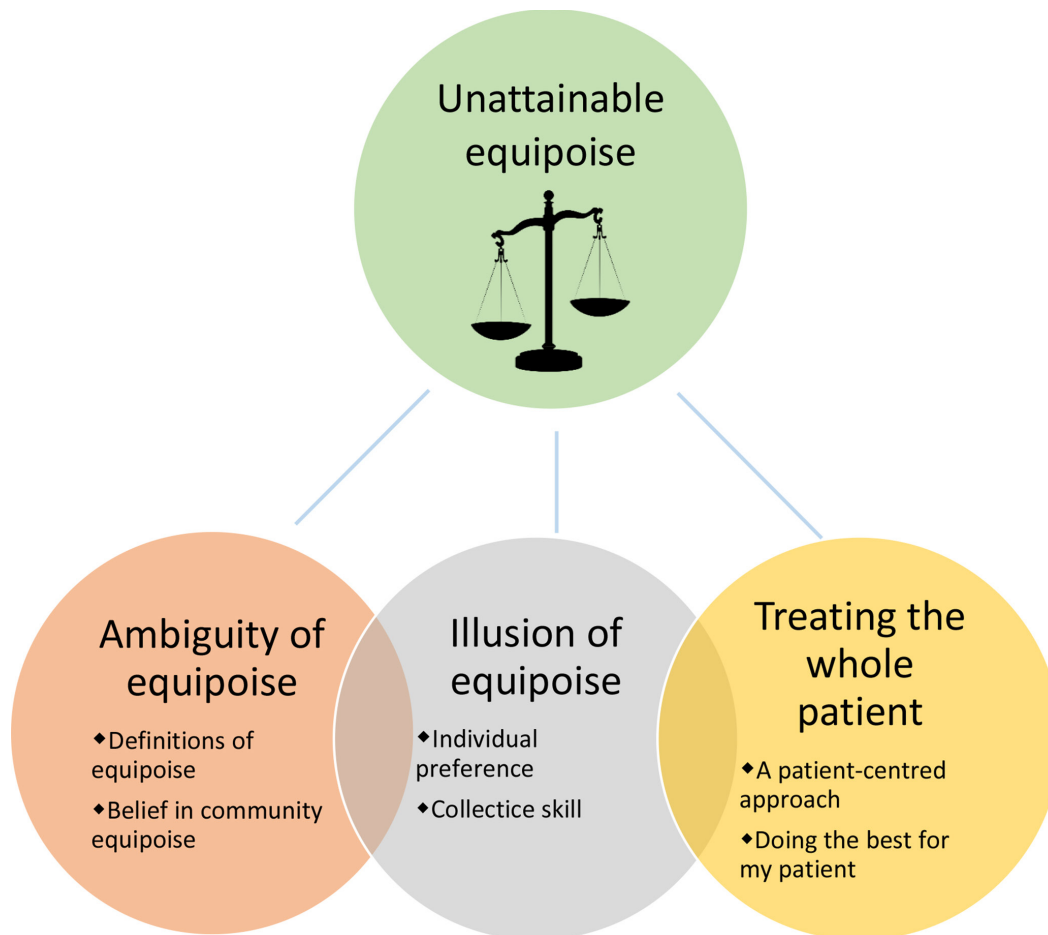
Unattainable equipoise

Ambiguity of equipoise

◆Definitions of equipoise

◆Belief in community equipoise

Illusion of equipoise

◆Individual preference

◆Collectice skill

Treating the whole patient

◆A patient-centred approach

◆Doing the best for my patient